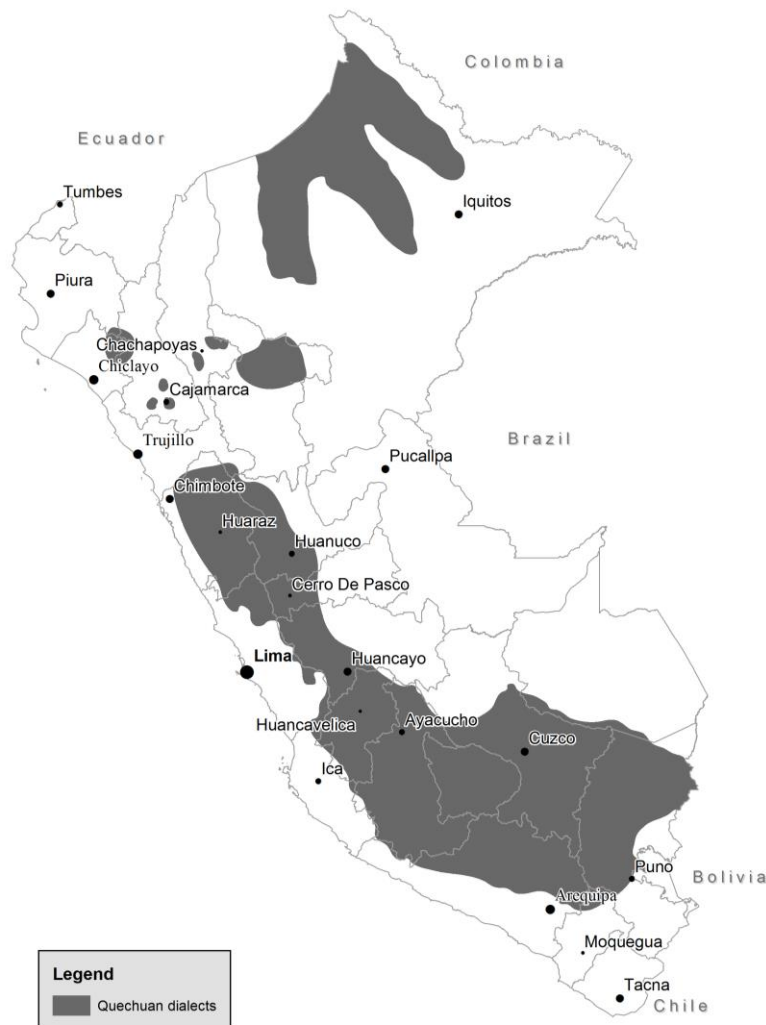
Colombia

Ecuador

Tumbes

Iquitos

Piura

Chachapoyas

Chiclayo

Cajamarca

Trujillo

Brazil

Pucallpa

Chimbote

Huaraz

Huanuco

Cerro De Pasco

Lima

Huancayo

Huancavelica

Ayacucho

Cuzco

Ica

Puno

Bolivia

Arequipa

Moquegua

Tacna

Chile

Legend

Quechuan dialects